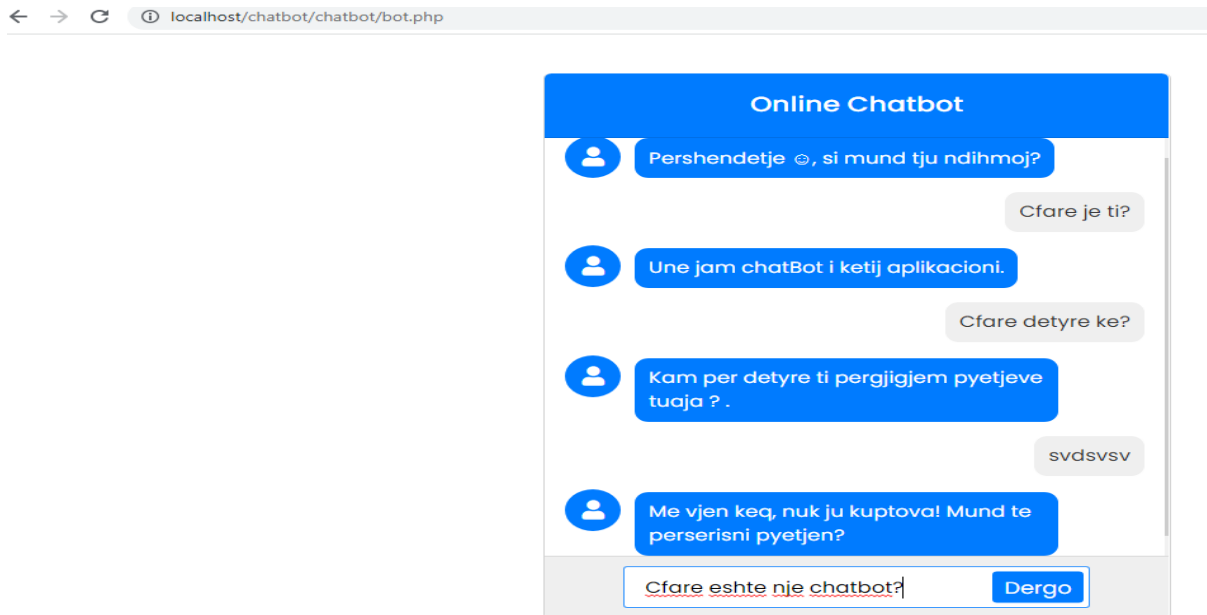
localhost/chatbot/chatbot/bot.php

Online Chatbot

Pershendetje ☺, si mund tju ndihmoj?

Cfare je ti?

Une jam chatBot i ketij aplikacioni.

Cfare detyre ke?

Kam per detyre ti pergjigjem pyetjeve tuaja ? .

svdsvsv

Me vjen keq, nuk ju kuptova! Mund te perserisni pyetjen?

Cfare eshte nje chatbot?

Dergo